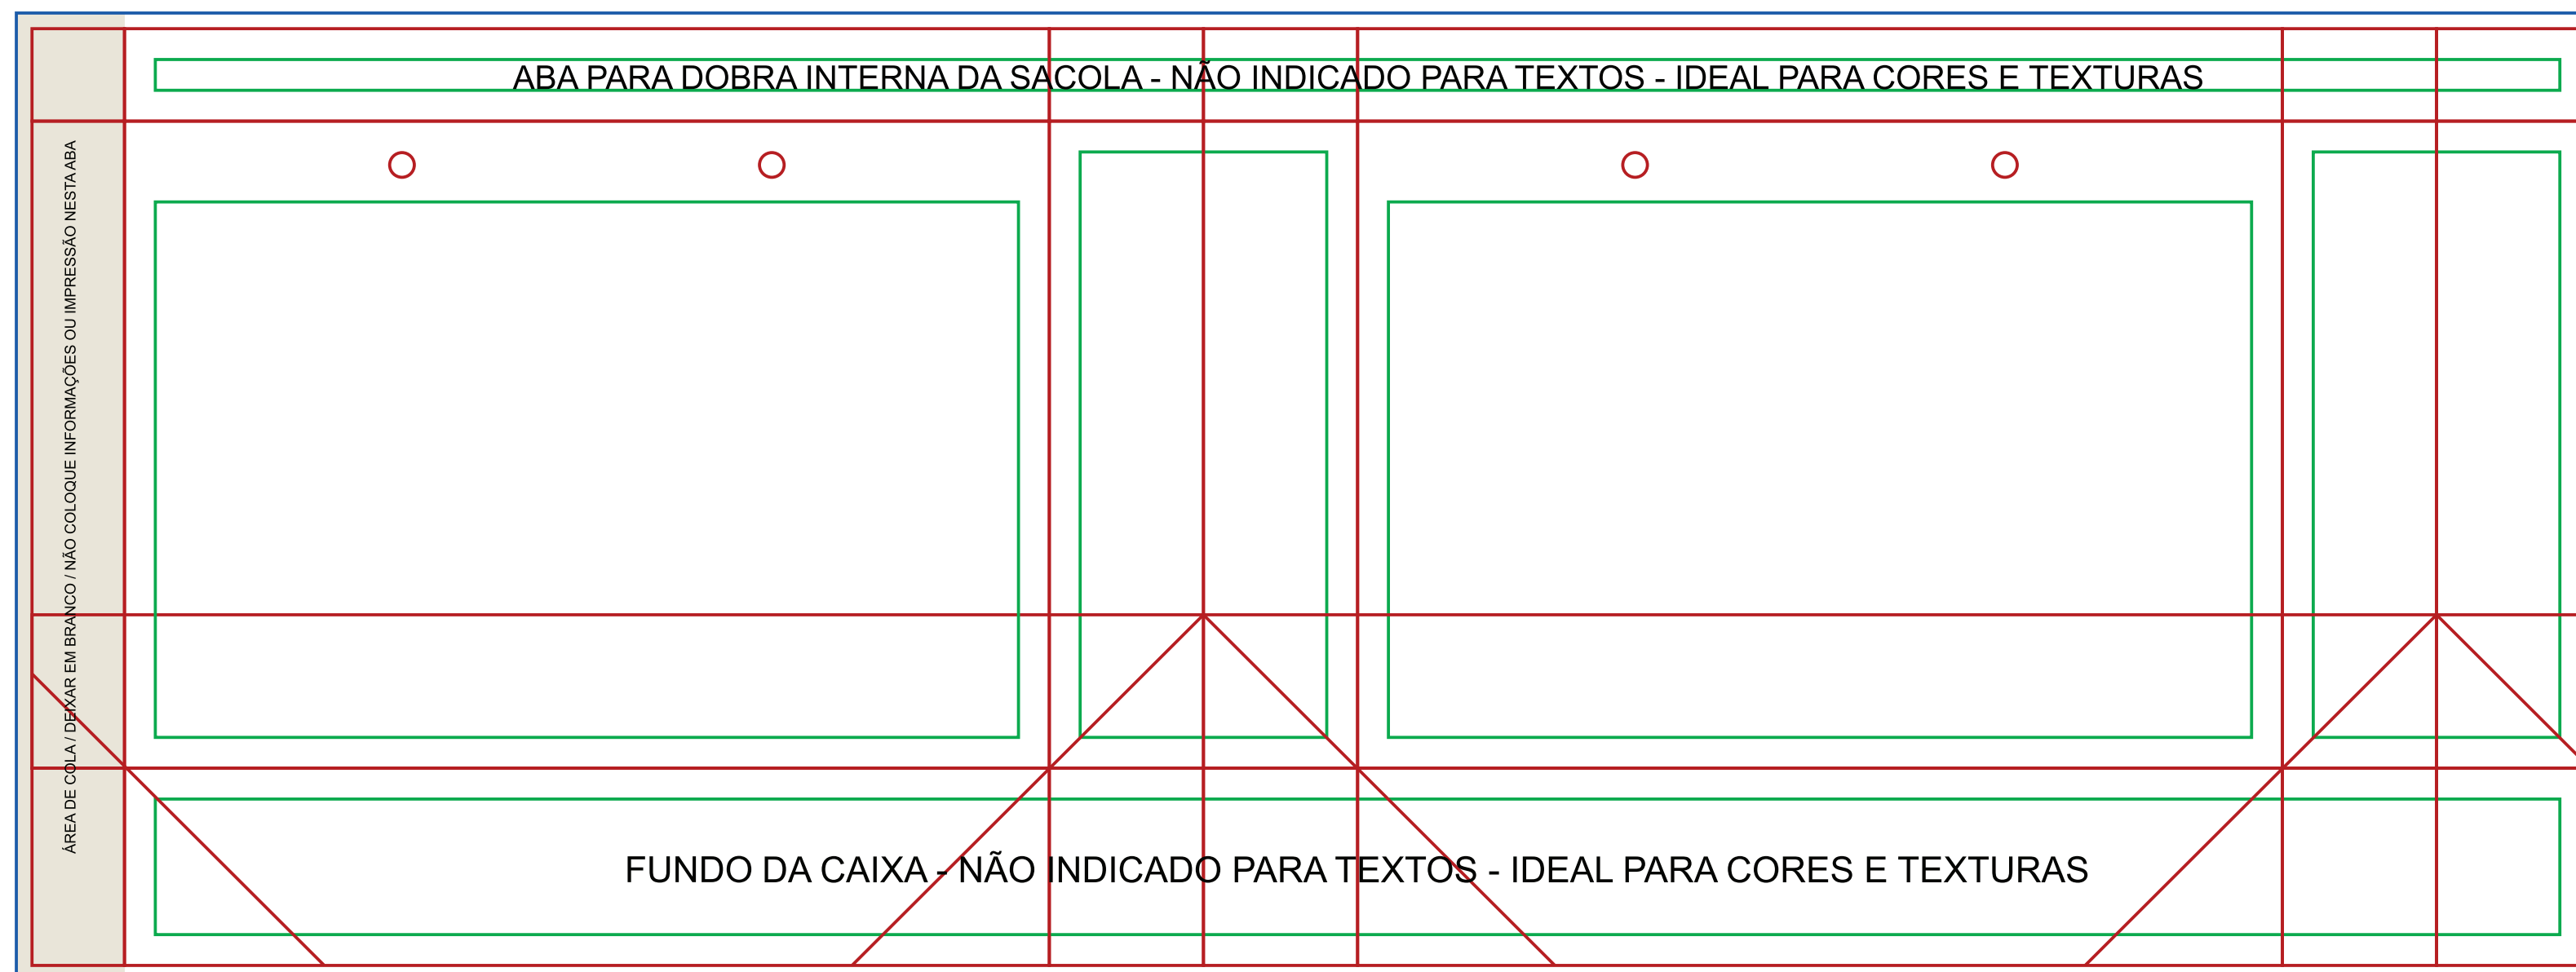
ABA PARA DOBRA INTERNA DA SACOLA - NÃO INDICADO PARA TEXTOS - IDEAL PARA CORES E TEXTURAS

ÁREA DE COLA / DEIXAR EM BRANCO / NÃO COLOQUE INFORMAÇÕES OU IMPRESSÃO NESTA ABA

FUNDO DA CAIXA - NÃO INDICADO PARA TEXTOS - IDEAL PARA CORES E TEXTURAS